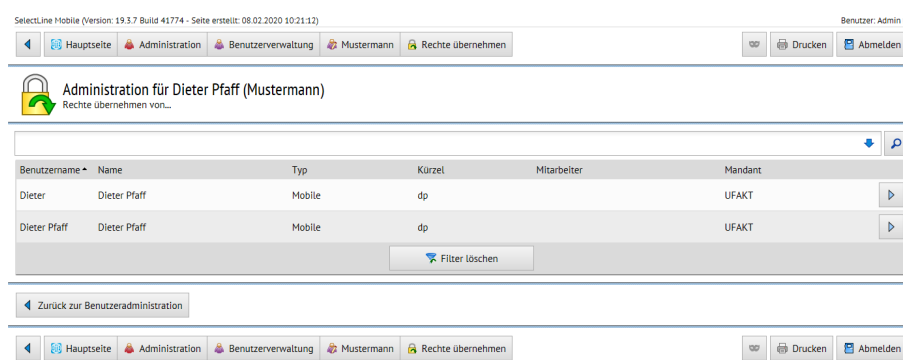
SelectLine Mobile (Version: 19.3.7 Build 41774 - Seite erstellt: 08.02.2020 10:21:12)

Benutzer: Admin

Hauptseite | Administration | Benutzerverwaltung | Mustermann | Rechte übernehmen

Drucken | Abmelden

Administration für Dieter Pfaff (Mustermann)

Rechte übernehmen von...

| Benutzername | Name | Typ | Kürzel | Mitarbeiter | Mandant |
|---|---|---|---|---|---|
| Dieter | Dieter Pfaff | Mobile | dp | | UFAKT |
| Dieter Pfaff | Dieter Pfaff | Mobile | dp | | UFAKT |

Filter löschen

Zurück zur Benutzeradministration

Hauptseite | Administration | Benutzerverwaltung | Mustermann | Rechte übernehmen

Drucken | Abmelden